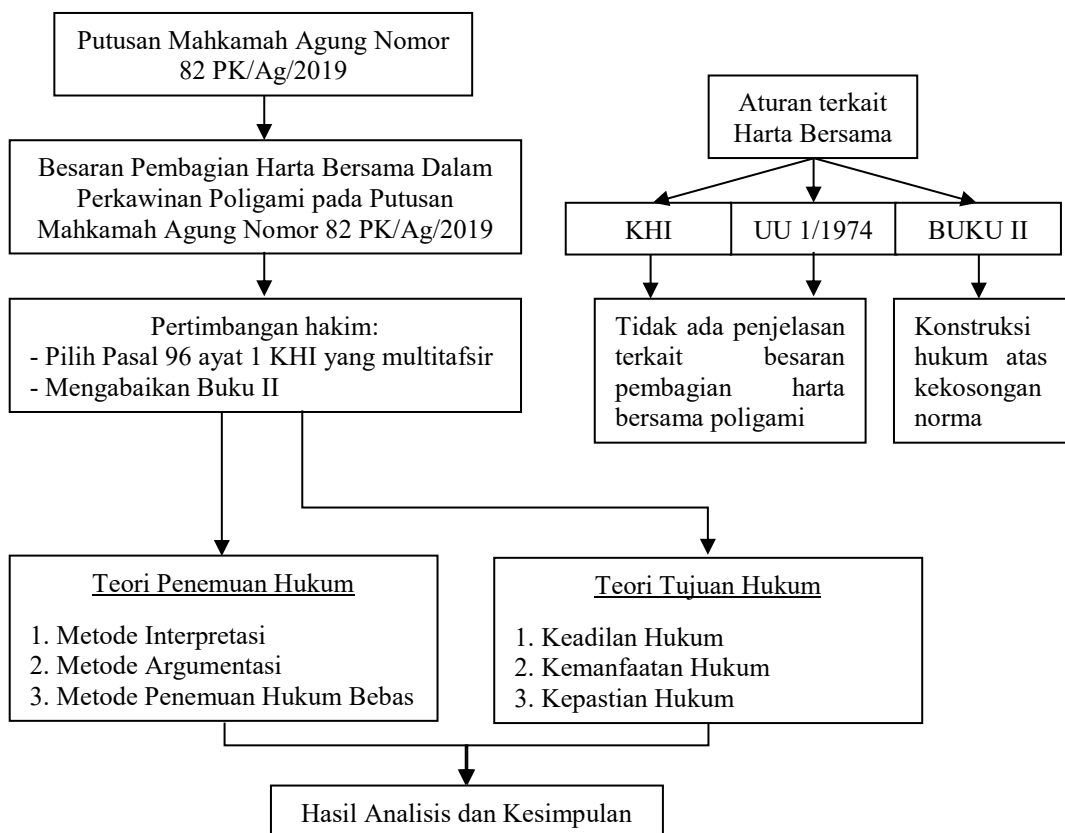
Putusan Mahkamah Agung Nomor 82 PK/Ag/2019

Besaran Pembagian Harta Bersama Dalam Perkawinan Poligami pada Putusan Mahkamah Agung Nomor 82 PK/Ag/2019

Pertimbangan hakim:
- Pilih Pasal 96 ayat 1 KHI yang multitafsir
- Mengabaikan Buku II

Aturan terkait Harta Bersama

KHI

UU 1/1974

BUKU II

Tidak ada penjelasan terkait besaran pembagian harta bersama poligami

Konstruksi hukum atas kekosongan norma

Teori Penemuan Hukum

1. Metode Interpretasi
2. Metode Argumentasi
3. Metode Penemuan Hukum Bebas

Teori Tujuan Hukum

1. Keadilan Hukum
2. Kemanfaatan Hukum
3. Kepastian Hukum

Hasil Analisis dan Kesimpulan